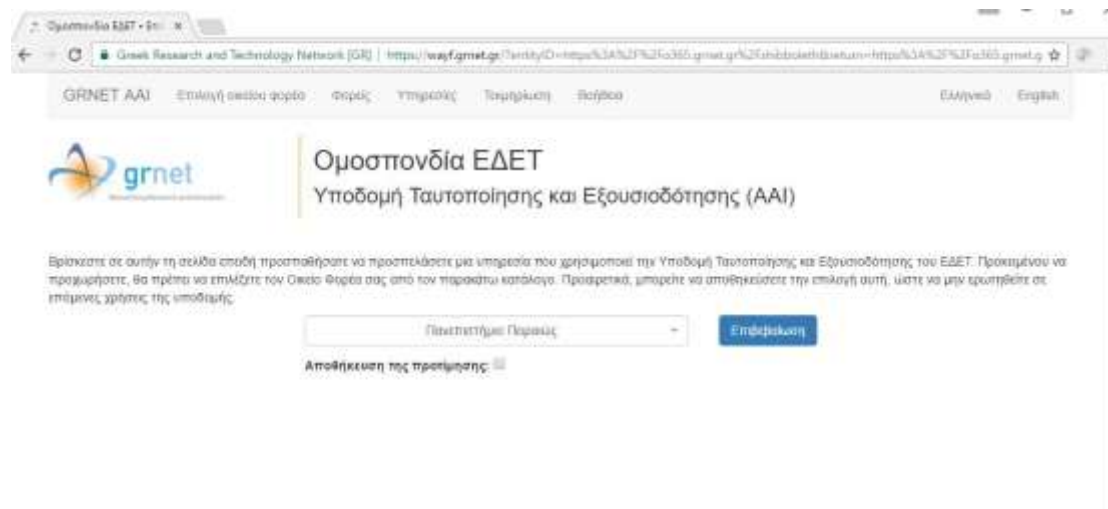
Ομοσπονδία ΕΔΕΤ - Επι ×

Greek Research and Technology Network [GR] | https://wayf.grnet.gr/?entityID=https%3A%2F%2Fo365.grnet.gr%2Fshibboleth&return=https%3A%2F%2Fo365.grnet.g

GRNET AAI Επιλογή οικείου φορέα Φορείς Υπηρεσίες Τεκμηρίωση Βοήθεια Ελληνικά English

grnet

Ομοσπονδία ΕΔΕΤ
Υποδομή Ταυτοποίησης και Εξουσιοδότησης (AAI)

Βρίσκεστε σε αυτήν τη σελίδα επειδή προσπαθήσατε να προσπελάσετε μια υπηρεσία που χρησιμοποιεί την Υποδομή Ταυτοποίησης και Εξουσιοδότησης του ΕΔΕΤ. Προκειμένου να προχωρήσετε, θα πρέπει να επιλέξετε τον Οικείο Φορέα σας από τον παρακάτω κατάλογο. Προαιρετικά, μπορείτε να αποθηκεύσετε την επιλογή αυτή, ώστε να μην ερωτηθείτε σε επόμενες χρήσεις της υποδομής.

Πανεπιστήμιο Πειραιώς

Επιβεβαίωση

Αποθήκευση της προτίμησης: